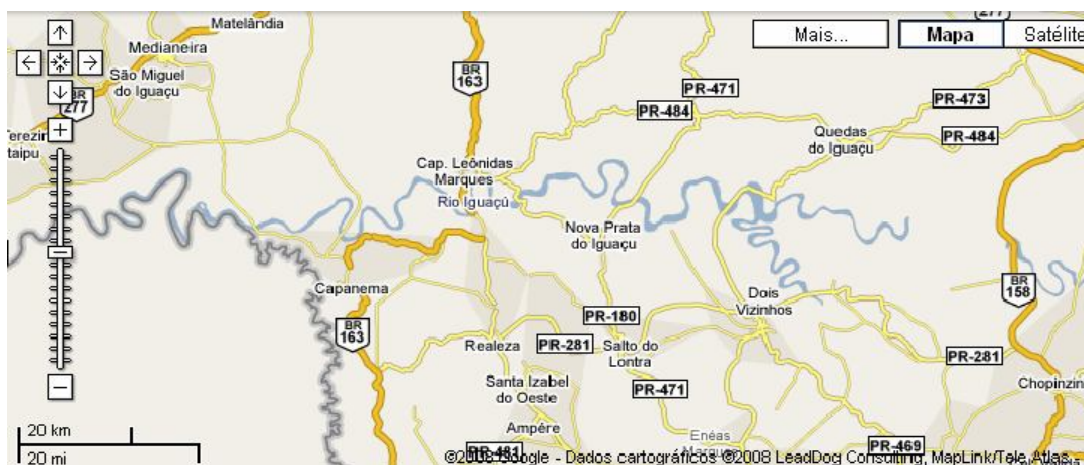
Mais...
Mapa
Satélite
Matelândia
Medianeira
São Miguel do Iguaçu
BR 277
Terezin
taipu
BR 163
PR-471
PR-484
PR-473
Quedas do Iguaçu
PR-484
Cap. Leônidas Marques
Rio Iguaçu
Nova Prata do Iguaçu
Capanema
BR 163
PR-180
Dois Vizinhos
BR 158
Realeza
PR-281
Salto do Lontra
PR-281
Santa Izabel do Oeste
PR-471
Chopinzin
Ampére
Enéas
PR-481
PR-469
20 km
20 mi
©2008 Google - Dados cartográficos ©2008 LeadDog Consulting, MapLink/Tele Atlas